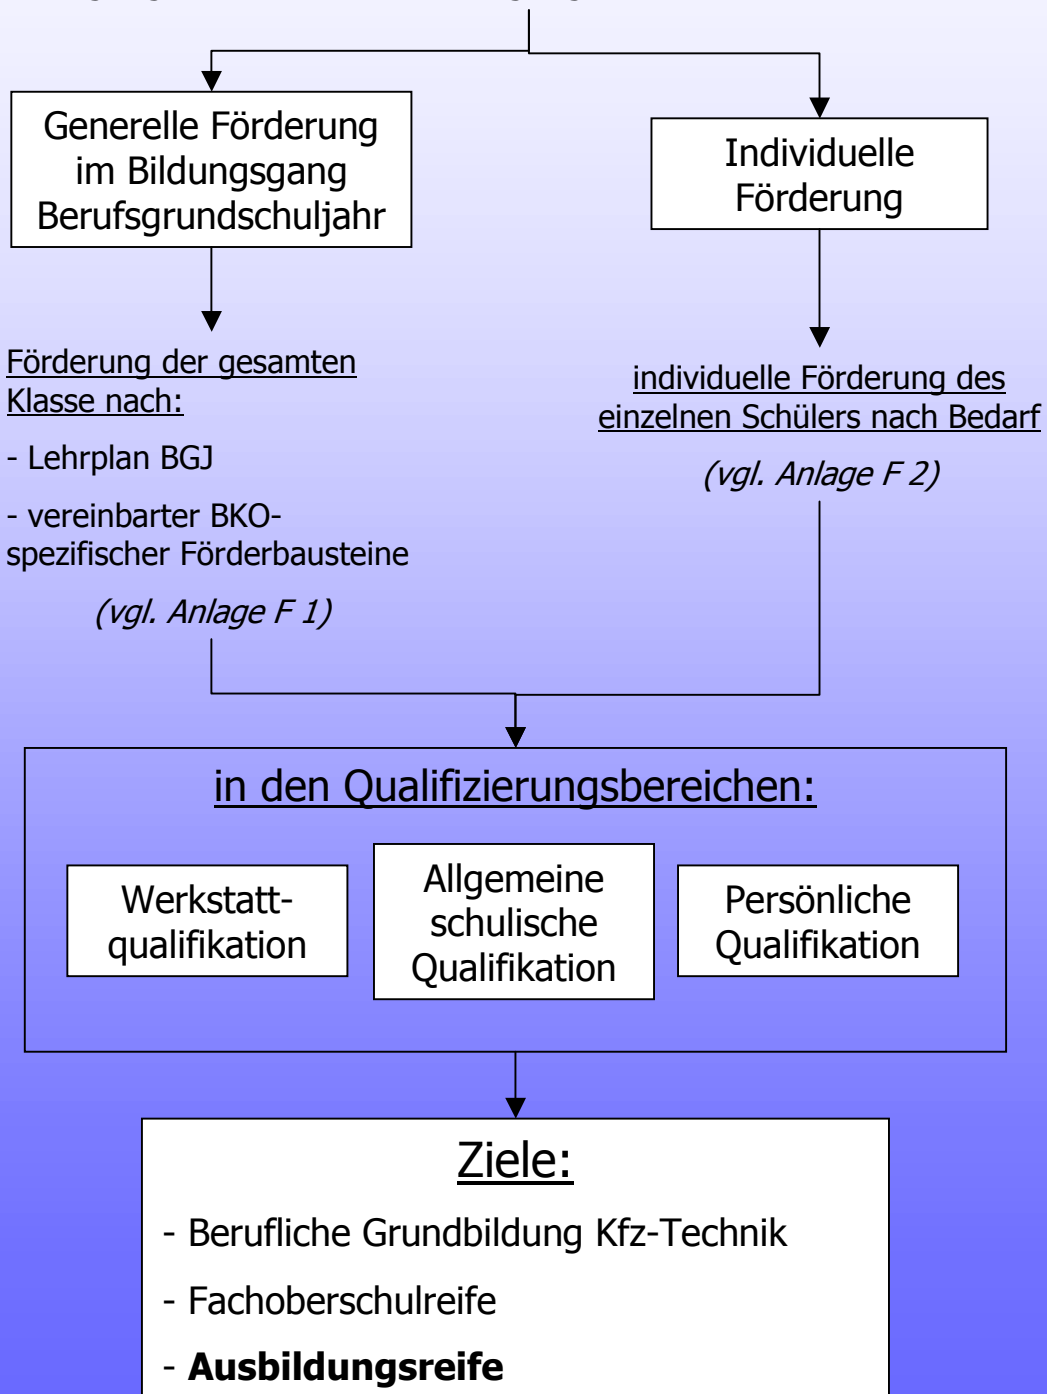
Generelle Förderung im Bildungsgang Berufsgrundschuljahr

Individuelle Förderung

Förderung der gesamten Klasse nach:

- Lehrplan BGJ

- vereinbarter BKO-spezifischer Förderbausteine

(vgl. Anlage F 1)

individuelle Förderung des einzelnen Schülers nach Bedarf

(vgl. Anlage F 2)

in den Qualifizierungsbereichen:

Werkstatt-qualifikation

Allgemeine schulische Qualifikation

Persönliche Qualifikation

Ziele:

- Berufliche Grundbildung Kfz-Technik

- Fachoberschulreife

- **Ausbildungsreife**